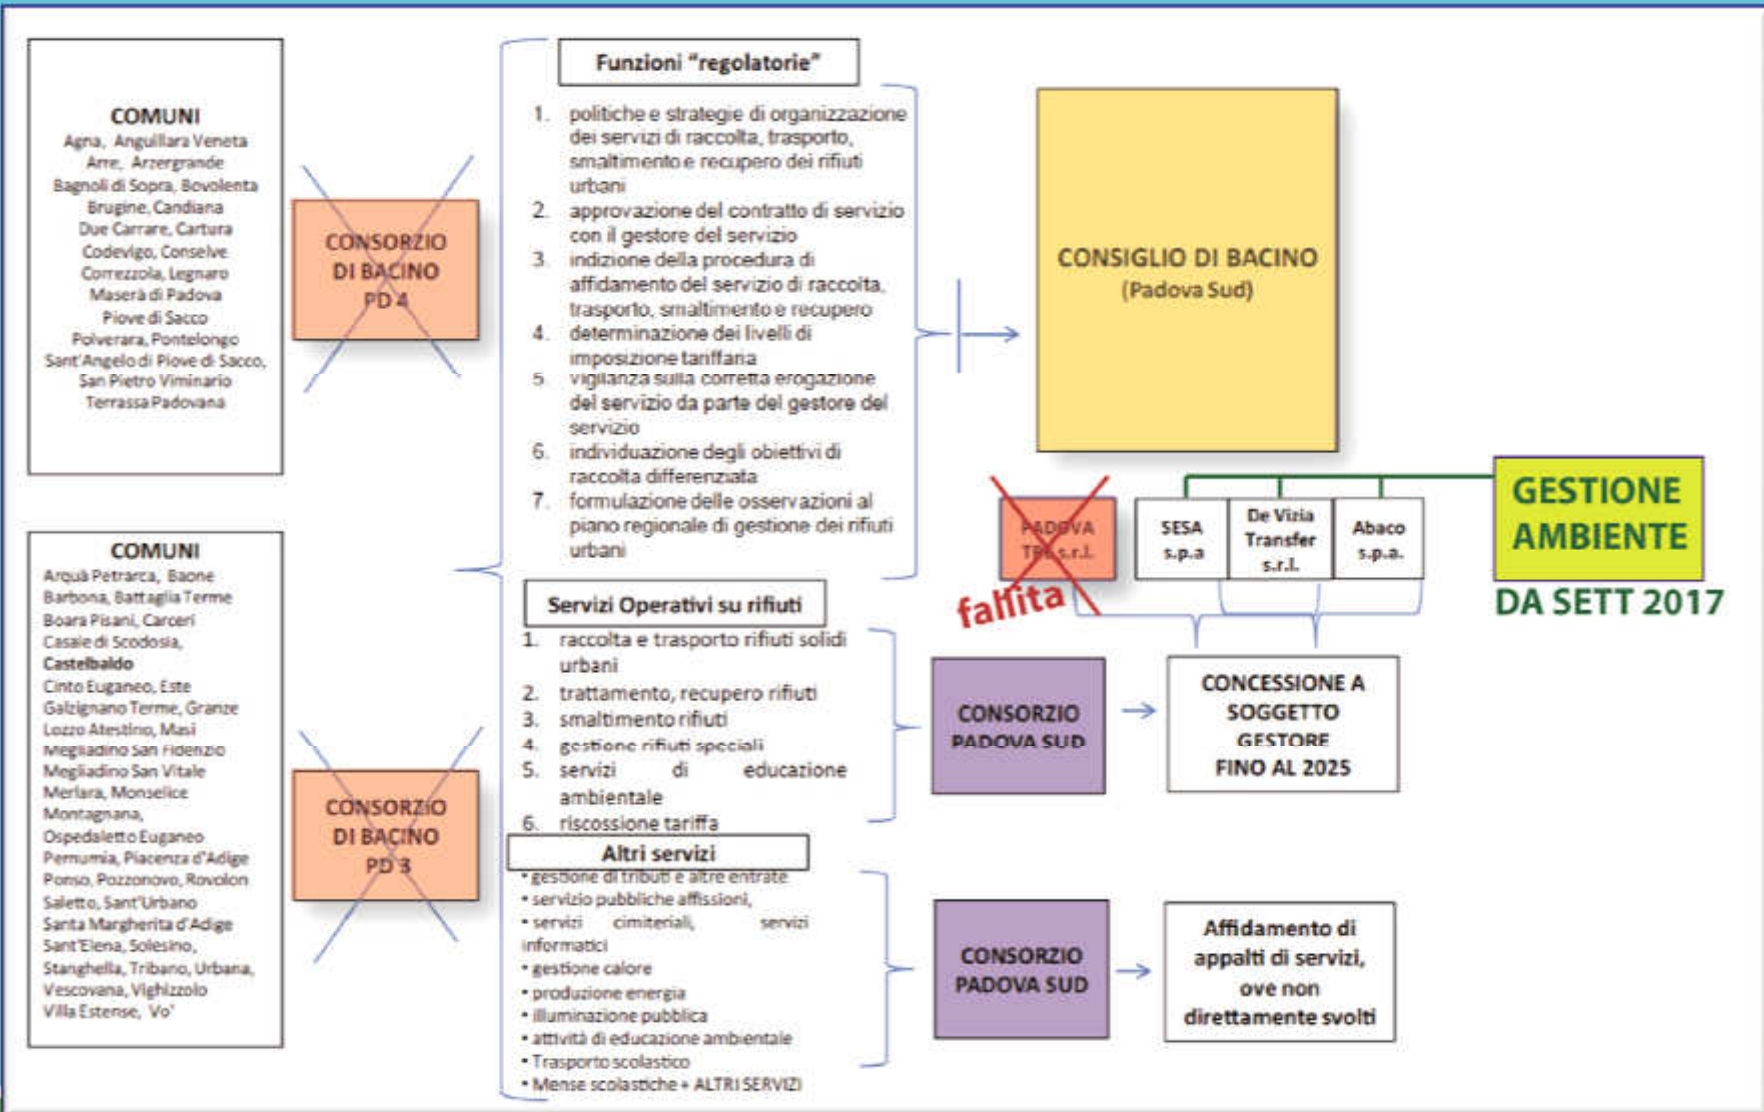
COMUNI
Agna, Anguillara Veneta
Arre, Arzergrande
Bagnoli di Sopra, Bovolenta
Brugine, Candiana
Due Carrare, Cartura
Codevigo, Conselve
Correzzola, Legnaro
Maserà di Padova
Piove di Sacco
Polverara, Pontelongo
Sant'Angelo di Piove di Sacco,
San Pietro Viminario
Terrassa Padovana

CONSORZIO DI BACINO PD 4

Funzioni "regolatorie"

1. politiche e strategie di organizzazione dei servizi di raccolta, trasporto, smaltimento e recupero dei rifiuti urbani
2. approvazione del contratto di servizio con il gestore del servizio
3. indizione della procedura di affidamento del servizio di raccolta, trasporto, smaltimento e recupero
4. determinazione dei livelli di imposizione tariffaria
5. vigilanza sulla corretta erogazione del servizio da parte del gestore del servizio
6. individuazione degli obiettivi di raccolta differenziata
7. formulazione delle osservazioni al piano regionale di gestione dei rifiuti urbani

CONSIGLIO DI BACINO
(Padova Sud)

PADOVA TRE s.r.l.
fallita

SESA s.p.a

De Vizia Transfer s.r.l.

Abaco s.p.a.

GESTIONE AMBIENTE

DA SETT 2017

COMUNI
Arquà Petrarca, Baone
Barbona, Battaglia Terme
Boara Pisani, Carceri
Casale di Scodosia,
Castelbaldo
Cinto Euganeo, Este
Galzignano Terme, Granze
Lozzo Atestino, Masi
Megliadino San Fidenzio
Megliadino San Vitale
Merlara, Monselice
Montagnana,
Ospedaletto Euganeo
Pernumia, Piacenza d'Adige
Ponso, Pozzonovo, Rovolon
Saletto, Sant'Urbano
Santa Margherita d'Adige
Sant'Elena, Solesino,
Stanghella, Tribano, Urbana,
Vescovana, Vighizzolo
Villa Estense, Vo'

CONSORZIO DI BACINO PD 3

Servizi Operativi su rifiuti

1. raccolta e trasporto rifiuti solidi urbani
2. trattamento, recupero rifiuti
3. smaltimento rifiuti
4. gestione rifiuti speciali
5. servizi di educazione ambientale
6. riscossione tariffa

CONSORZIO PADOVA SUD

CONCESSIONE A SOGGETTO GESTORE FINO AL 2025

Altri servizi
• gestione di tributi e altre entrate
• servizio pubbliche affissioni,
• servizi cimiteriali, servizi informatici
• gestione calore
• produzione energia
• illuminazione pubblica
• attività di educazione ambientale
• Trasporto scolastico
• Mense scolastiche + ALTRI SERVIZI

CONSORZIO PADOVA SUD

Affidamento di appalti di servizi, ove non direttamente svolti